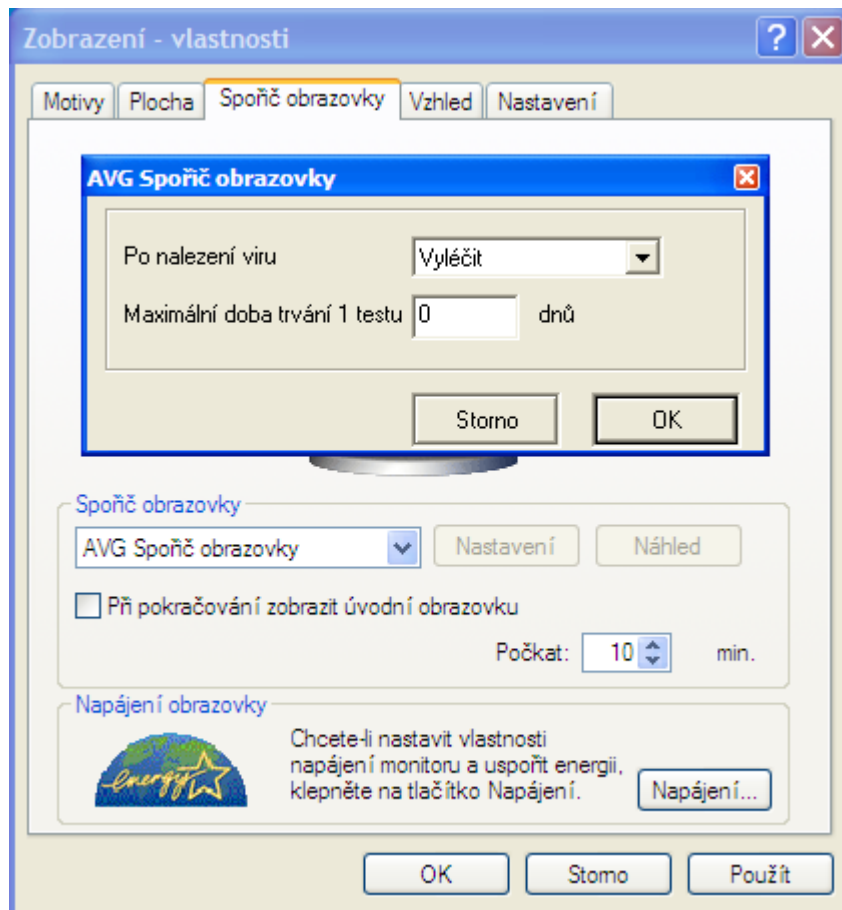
Zobrazení - vlastnosti

Motivy | Plocha | Spořič obrazovky | Vzhled | Nastavení

AVG Spořič obrazovky

Po nalezení viru Vyléčit

Maximální doba trvání 1 testu 0 dnů

Storno OK

Spořič obrazovky

AVG Spořič obrazovky Nastavení Náhled

Při pokračování zobrazit úvodní obrazovku

Počkat: 10 min.

Napájení obrazovky

energy

Chcete-li nastavit vlastnosti napájení monitoru a uspořit energii, klepněte na tlačítko Napájení.

Napájení...

OK Storno Použít